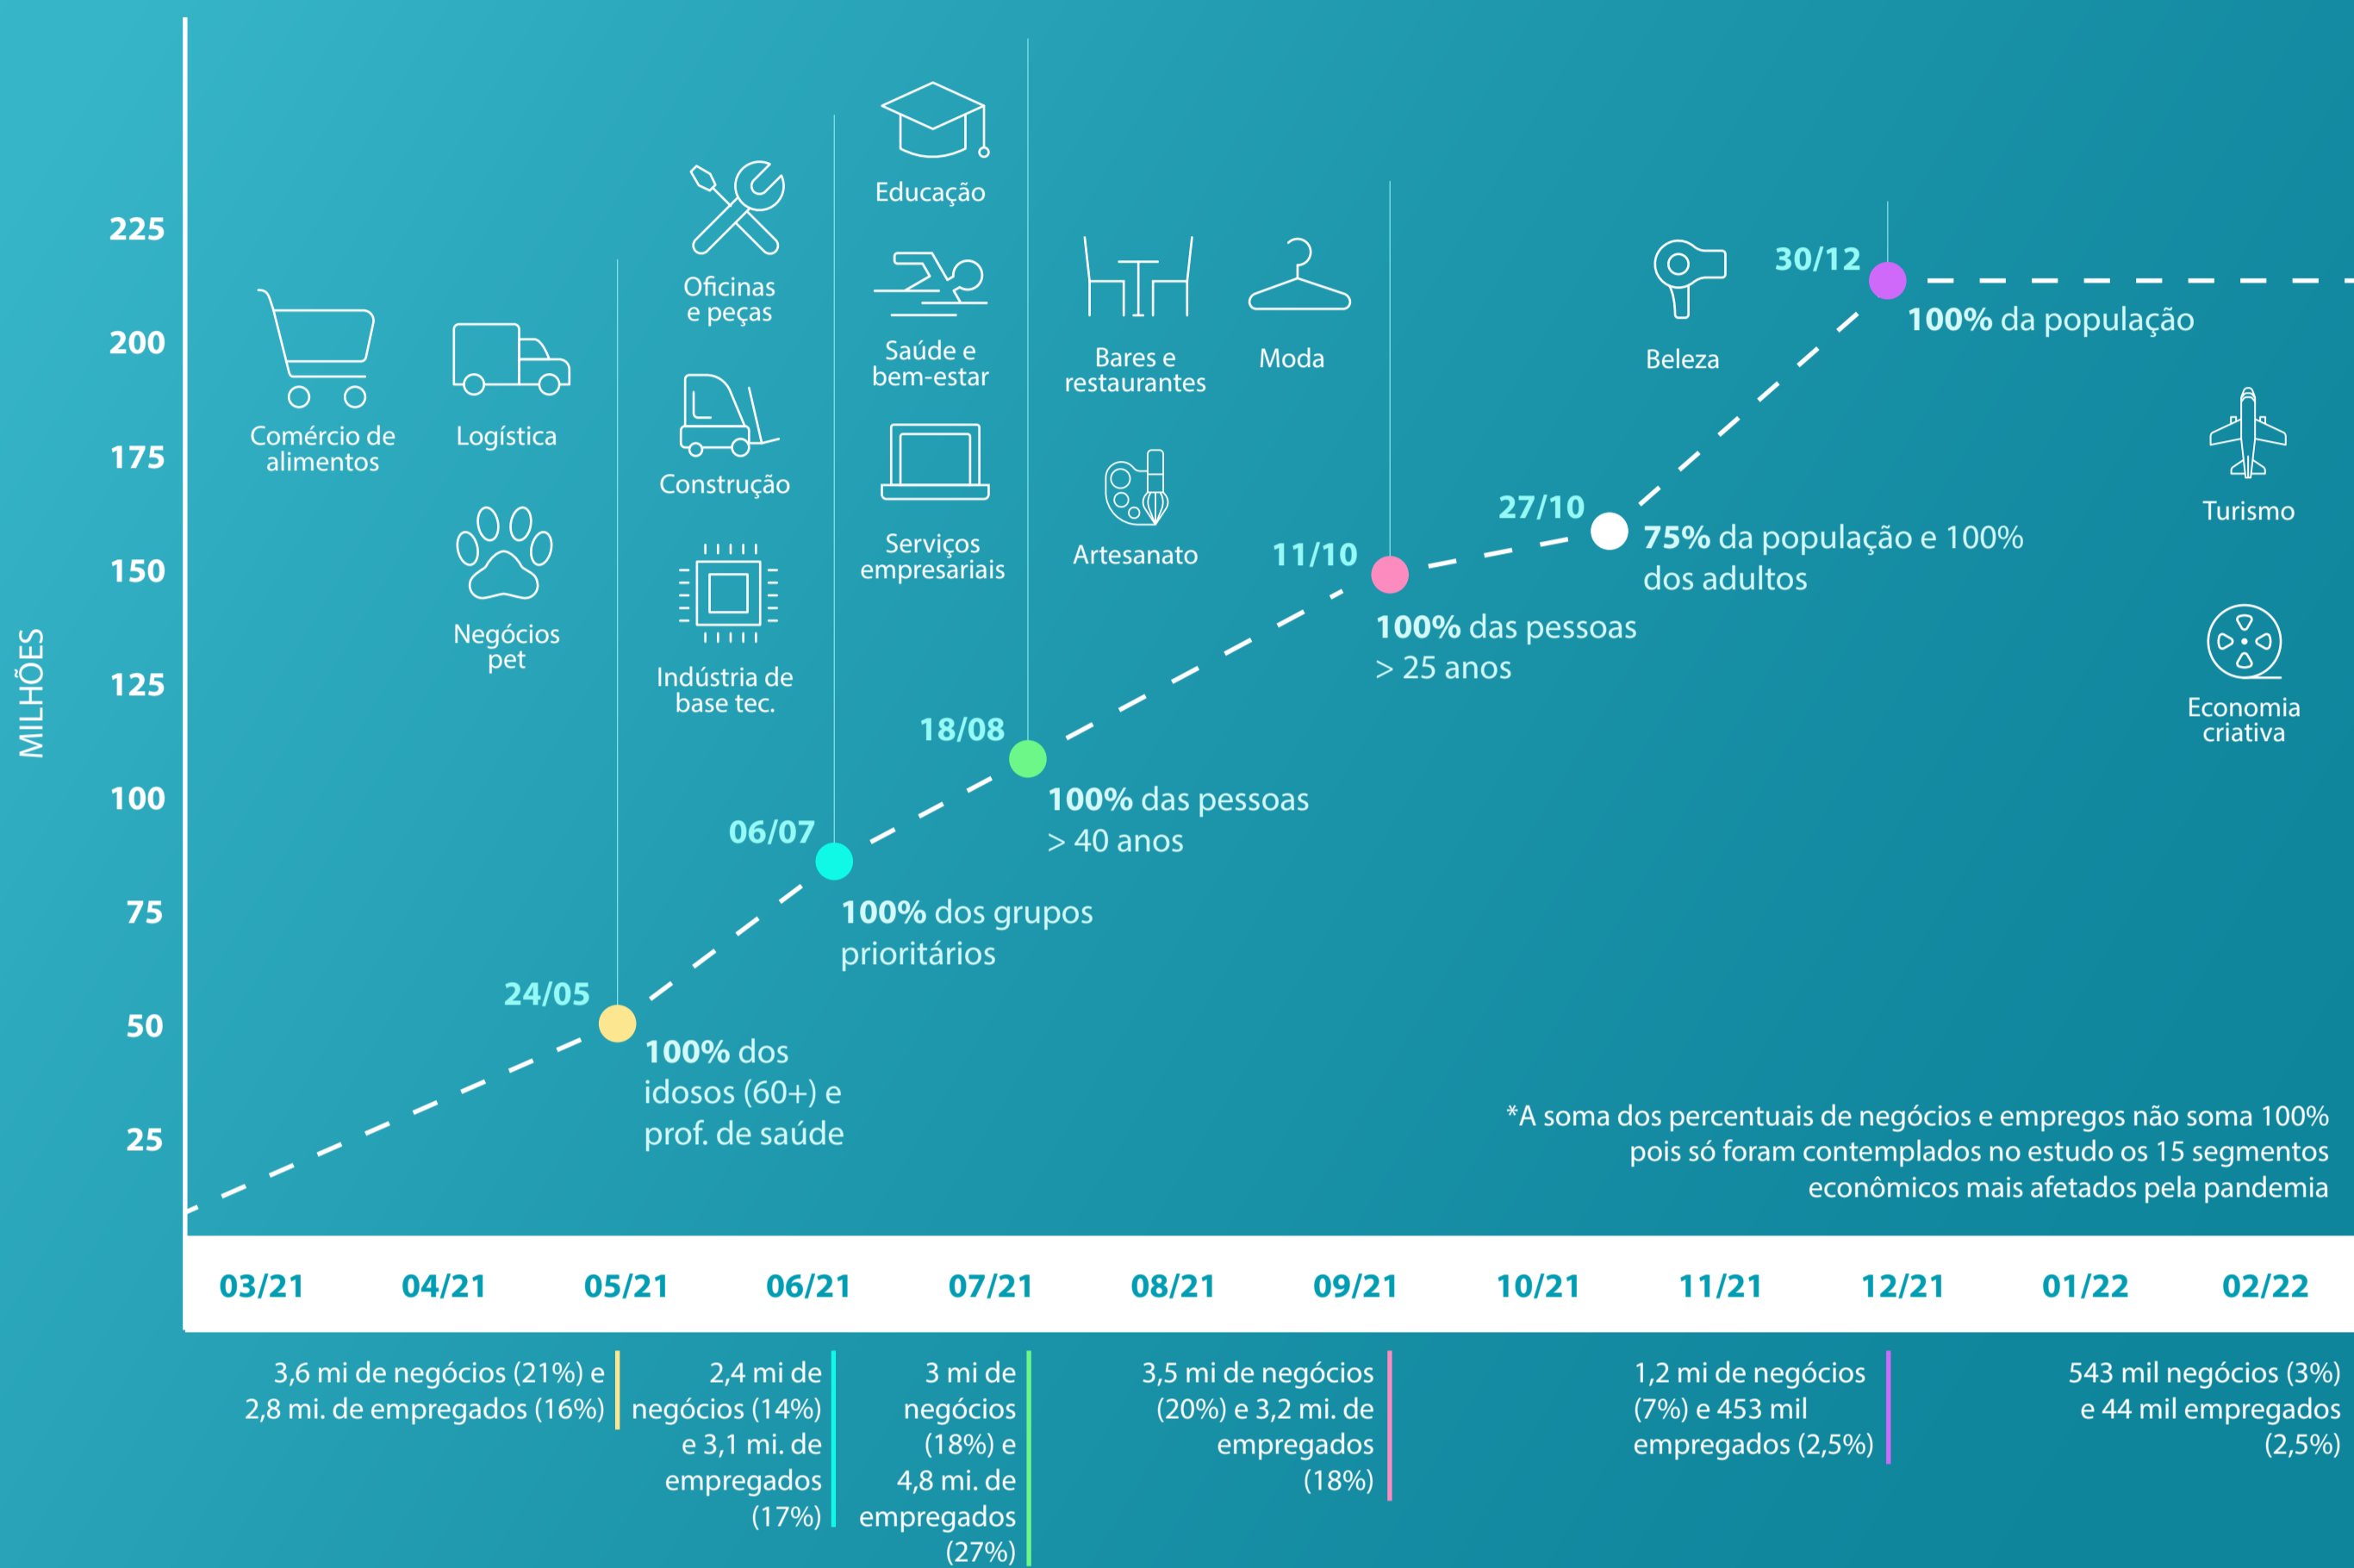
MILHÕES

225
200
175
150
125
100
75
50
25

Comércio de alimentos

Logística

Negócios pet

Oficinas e peças

Construção

Indústria de base tec.

Educação

Saúde e bem-estar

Serviços empresariais

Bares e restaurantes

Moda

Artesanato

Beleza

Turismo

Economia criativa

24/05
100% dos idosos (60+) e prof. de saúde

06/07
100% dos grupos prioritários

18/08
100% das pessoas > 40 anos

11/10
100% das pessoas > 25 anos

27/10
75% da população e 100% dos adultos

30/12
100% da população

*A soma dos percentuais de negócios e empregos não soma 100% pois só foram contemplados no estudo os 15 segmentos econômicos mais afetados pela pandemia

03/21 | 04/21 | 05/21 | 06/21 | 07/21 | 08/21 | 09/21 | 10/21 | 11/21 | 12/21 | 01/22 | 02/22

3,6 mi de negócios (21%) e 2,8 mi. de empregados (16%)

2,4 mi de negócios (14%) e 3,1 mi. de empregados (17%)

3 mi de negócios (18%) e 4,8 mi. de empregados (27%)

3,5 mi de negócios (20%) e 3,2 mi. de empregados (18%)

1,2 mi de negócios (7%) e 453 mil empregados (2,5%)

543 mil negócios (3%) e 44 mil empregados (2,5%)